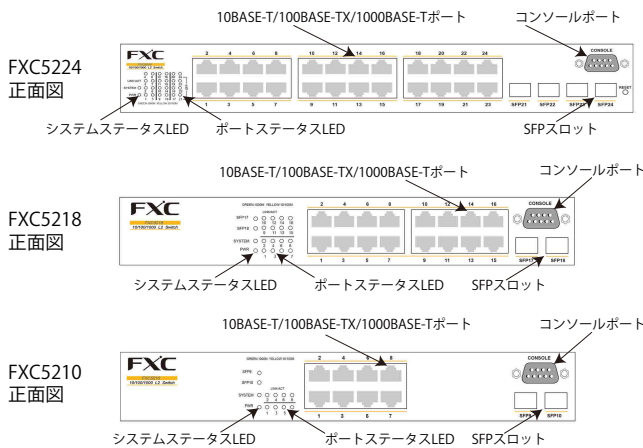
10BASE-T/100BASE-TX/1000BASE-Tポート

コンソールポート

FXC5224
正面図

FXC

CONSOLE

2 4 6 8 10 12 14 16 18 20 22 24

1 3 5 7 9 11 13 15 17 19 21 23

SFP21 SFP22 SFP23 SFP24

RESET

システムステータスLED

ポートステータスLED

SFPスロット

10BASE-T/100BASE-TX/1000BASE-Tポート

コンソールポート

FXC5218
正面図

FXC

10/100/1000 L2 Switch

SFP17

SFP18

SYSTEM

PWR

CONSOLE

2 4 6 8 10 12 14 16

1 3 5 7 9 11 13 15

SFP17 SFP18

システムステータスLED

ポートステータスLED

SFPスロット

10BASE-T/100BASE-TX/1000BASE-Tポート

コンソールポート

FXC5210
正面図

FXC

10/100/1000 L2 Switch

SFP9

SFP10

SYSTEM

PWR

LINK/ACT

2 4 6 8

1 3 5 7

CONSOLE

SFP9 SFP10

システムステータスLED

ポートステータスLED

SFPスロット